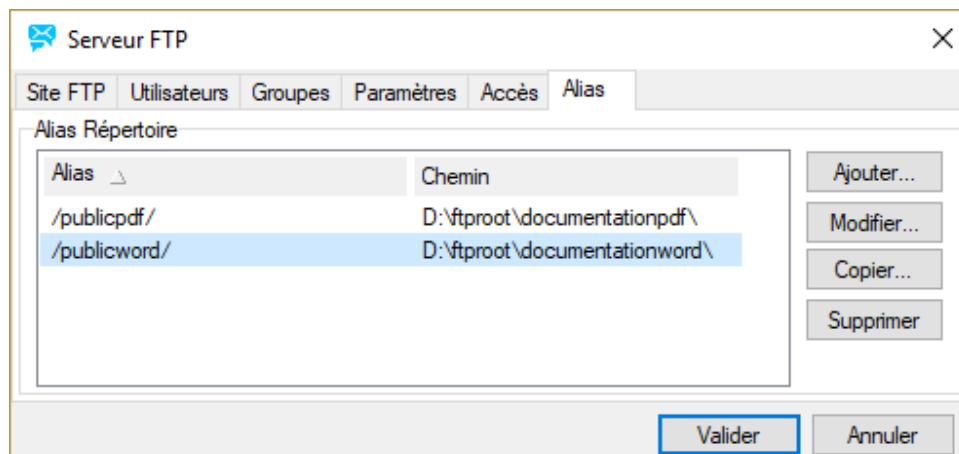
Serveur FTP

Site FTP | Utilisateurs | Groupes | Paramètres | Accès | Alias

Alias Répertoire

| Alias | Chemin |
|---|---|
| /publicpdf/ | D:\ftproot\documentationpdf\ |
| /publicword/ | D:\ftproot\documentationword\ |

Ajouter...
Modifier...
Copier...
Supprimer

Valider
Annuler